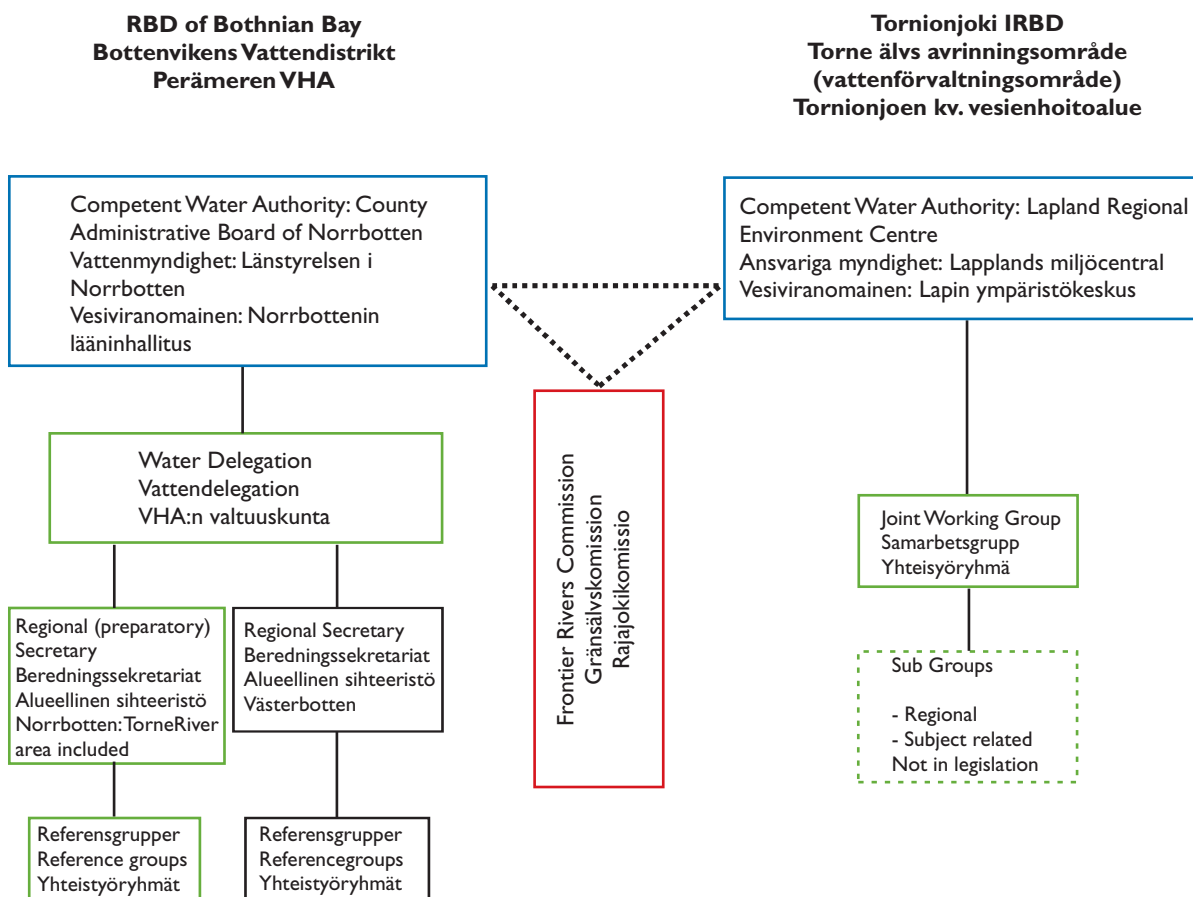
RBD of Bothnian Bay
Bottenvikens Vattendistrikt
Perämeren VHA

Tornionjoki IRBD
Torne älvs avrinningsområde
(vattenförvaltningsområde)
Tornionjoen kv. vesienhoitoalue

Competent Water Authority: County Administrative Board of Norrbotten
Vattenmyndighet: Länstyrelsen i Norrbotten
Vesiviranomainen: Norrbottenin lääninhallitus

Competent Water Authority: Lapland Regional Environment Centre
Ansvariga myndighet: Lapplands miljöcentral
Vesiviranomainen: Lapin ympäristökeskus

Frontier Rivers Commission
Gränsälvskomission
Rajajokikomissio

Water Delegation
Vattendelegation
VHA:n valtuuskunta

Joint Working Group
Samarbetsgrupp
Yhteisyöryhmä

Regional (preparatory) Secretary
Beredningssekretariat
Alueellinen sihteeristö
Norrbotten: TorneRiver area included

Regional Secretary
Beredningssekretariat
Alueellinen sihteeristö
Västerbotten

Sub Groups

- Regional
- Subject related
Not in legislation

Referensgrupper
Reference groups
Yhteistyöryhmät

Referensgrupper
Referencegroups
Yhteistyöryhmät